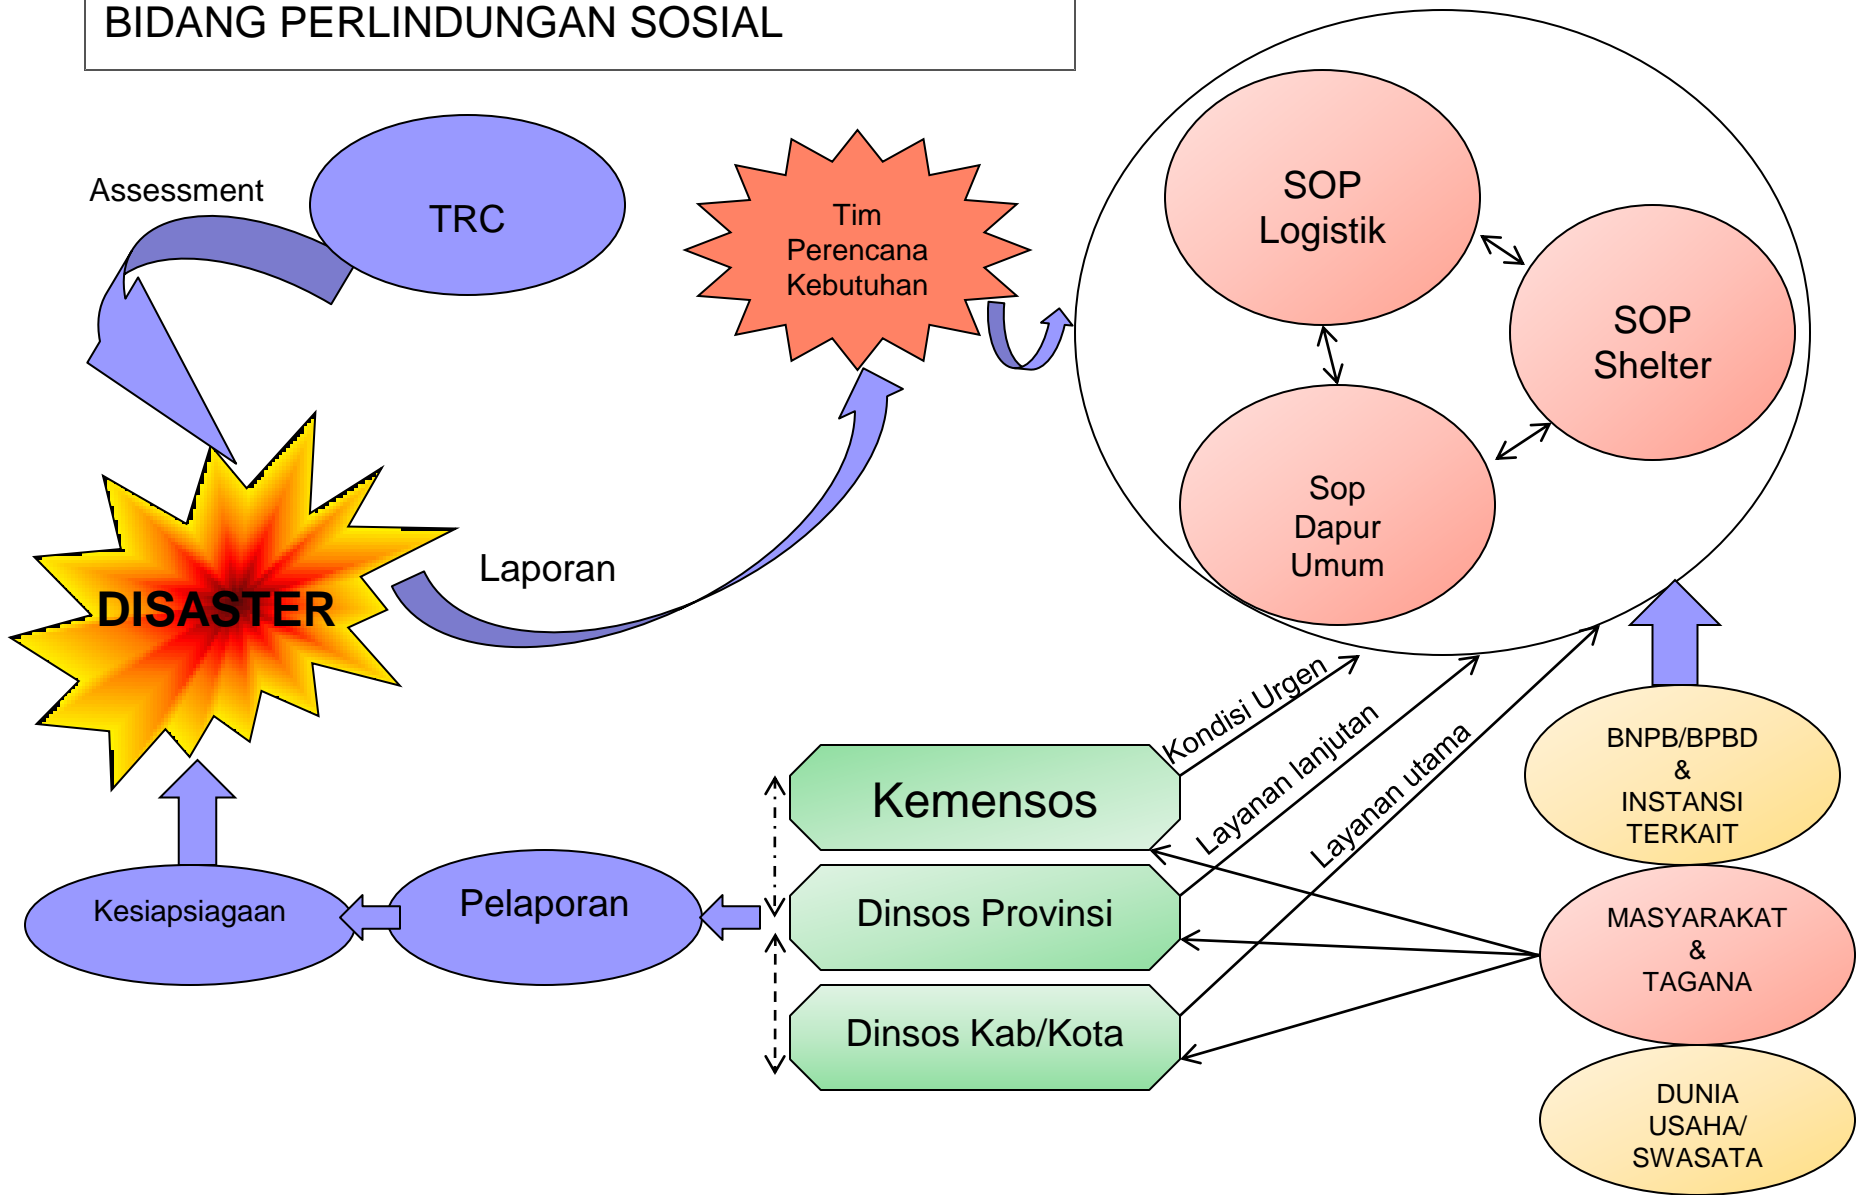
BIDANG PERLINDUNGAN SOSIAL

Assessment

TRC

Tim Perencana Kebutuhan

SOP Logistik

SOP Shelter

Sop Dapur Umum

DISASTER

Laporan

Kondisi Urgen

Layanan lanjutan

Layanan utama

Kemensos

Dinsos Provinsi

Dinsos Kab/Kota

BNPB/BPBD & INSTANSI TERKAIT

MASYARAKAT & TAGANA

DUNIA USAHA/ SWASATA

Kesiapsiagaan

Pelaporan